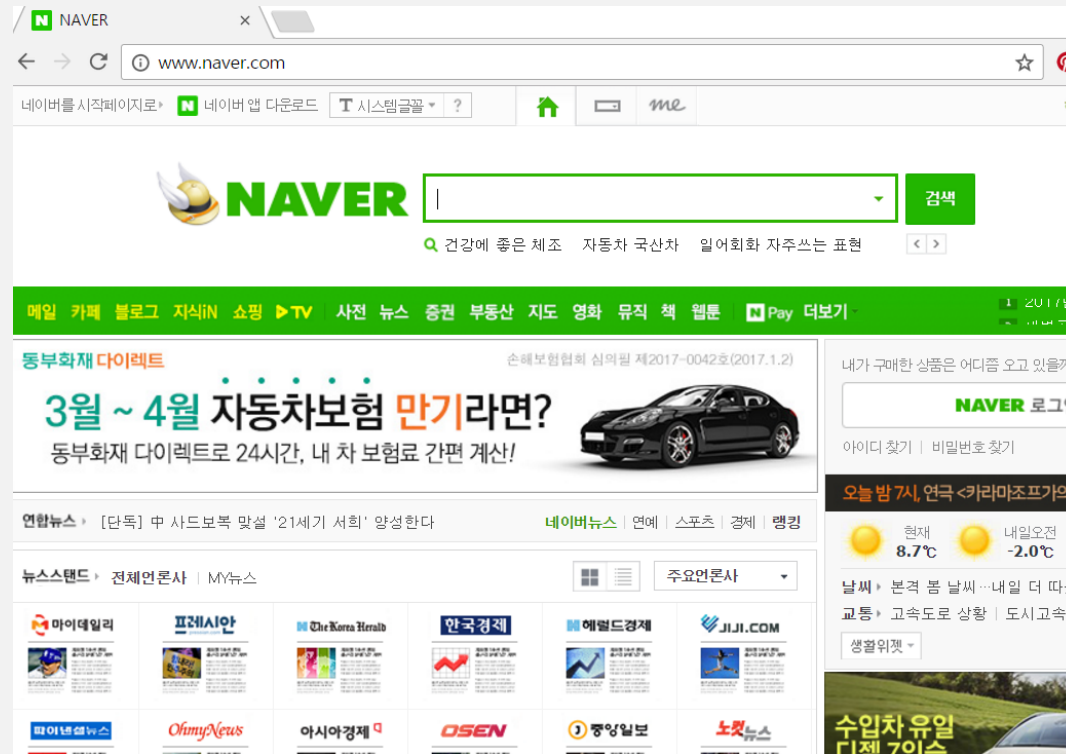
NAVER

www.naver.com

네이버를 시작페이지로 ▸ 네이버 앱 다운로드 T 시스템글꼴 ?

NAVER

검색

건강에 좋은 체조 자동차 국산차 일어회화 자주쓰는 표현

메일 카페 블로그 지식iN 쇼핑 ▶TV 사전 뉴스 증권 부동산 지도 영화 뮤직 책 웹툰 Pay 더보기

동부화재 다이렉트 손해보험협회 심의필 제2017-0042호(2017.1.2)

3월 ~ 4월 자동차보험 만기라면?

동부화재 다이렉트로 24시간, 내 차 보험료 간편 계산!

내가 구매한 상품은 어디쯤 오고 있을

NAVER 로그

아이디 찾기 | 비밀번호 찾기

연합뉴스 ▸ [단독] 中 사드보복 맞설 '21세기 서희' 양성한다

네이버뉴스 | 연예 | 스포츠 | 경제 | 랭킹

오늘 밤 7시, 연극 <카라마조프가의

현재 8.7℃ 내일오전 -2.0℃

뉴스스탠드 ▸ 전체언론사 | MY뉴스 주요언론사

날씨 ▸ 본격 봄 날씨 …내일 더 따

교통 ▸ 고속도로 상황 | 도시고속

생활위젯

마이데일리 프레시안 The Korea Herald 한국경제 헤럴드경제 JIJI.COM

파이낸셜뉴스 OhmyNews 아시아경제 OSEN 중앙일보 노컷뉴스

수입차 유일 디젤 7인승